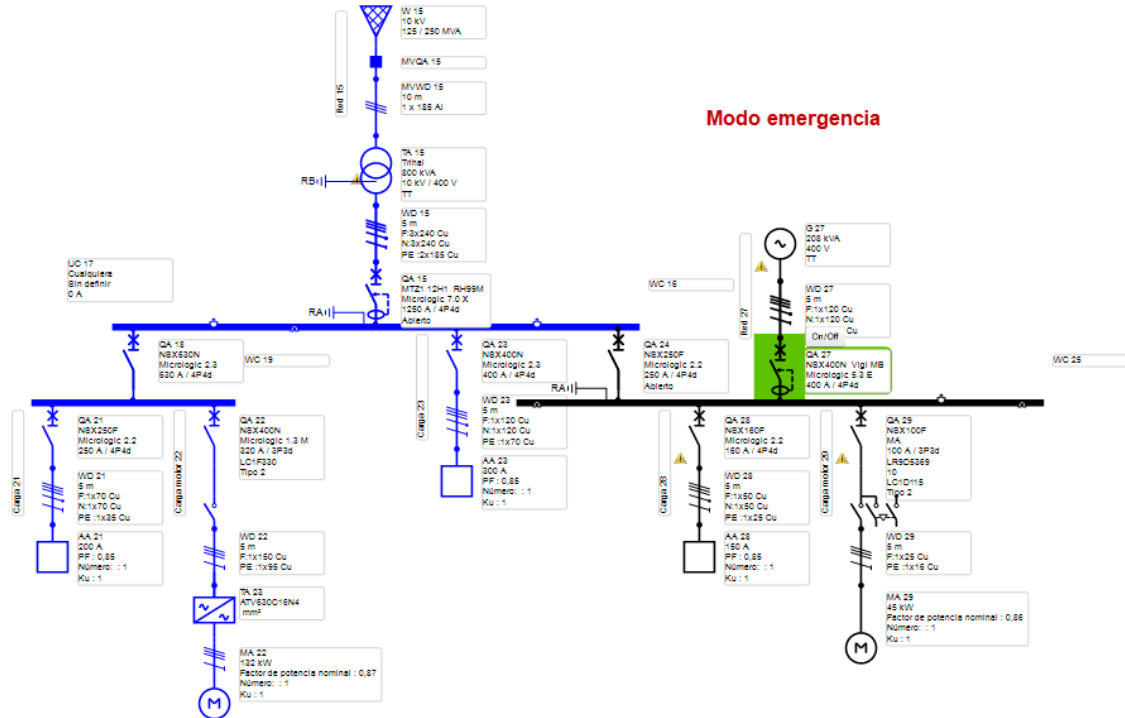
W 15
10 kV
125 / 250 MVA

Red 15

MVQA 15

MVWD 15
10 m
1 x 185 Al

Modo emergencia

TA 15
Trifas
800 kVA
10 kV / 400 V
TT

RB

WD 15
5 m
F:3x240 Cu
N:3x240 Cu
PE :2x185 Cu

G 27
208 kVA
400 V
TT

Red 27

UC 17
Cualquiera
Sin definir
0 A

QA 15
MTZ1 12H1 RH99M
Micrologic 7.0 X
1250 A / 4P4d
Abierto

RA

WC 16

WD 27
5 m
F:1x120 Cu
N:1x120 Cu
Cu

On/Off

QA 18
NSX630N
Micrologic 2.3
630 A / 4P4d

WC 19

QA 23
NSX400N
Micrologic 2.3
400 A / 4P4d

QA 24
NSX250F
Micrologic 2.2
250 A / 4P4d
Abierto

QA 27
NSX400N Vigi MB
Micrologic 5.3 E
400 A / 4P4d

WC 25

RA

Carga 23

WD 23
5 m
F:1x120 Cu
N:1x120 Cu
PE :1x70 Cu

QA 21
NSX250F
Micrologic 2.2
250 A / 4P4d

QA 22
NSX400N
Micrologic 1.3 M
320 A / 3P3d
LC1F330
Tipo 2

QA 28
NSX160F
Micrologic 2.2
160 A / 4P4d

QA 29
NSX100F
MA
100 A / 3P3d
LRD65369
10
LC1D115
Tipo 2

Carga 21

Carga motor 22

Carga 28

Carga motor 29

AA 23
300 A
PF : 0,85
Número: : 1
Ku : 1

WD 21
5 m
F:1x70 Cu
N:1x70 Cu
PE :1x35 Cu

WD 28
5 m
F:1x50 Cu
N:1x50 Cu
PE :1x25 Cu

AA 21
200 A
PF : 0,85
Número: : 1
Ku : 1

WD 22
5 m
F:1x150 Cu
PE :1x95 Cu

AA 28
150 A
PF : 0,85
Número: : 1
Ku : 1

WD 29
5 m
F:1x25 Cu
PE :1x16 Cu

TA 23
ATV630C16N4
mm²

MA 29
45 kW
Factor de potencia nominal : 0,86
Número: : 1
Ku : 1

MA 22
132 kW
Factor de potencia nominal : 0,87
Número: : 1
Ku : 1